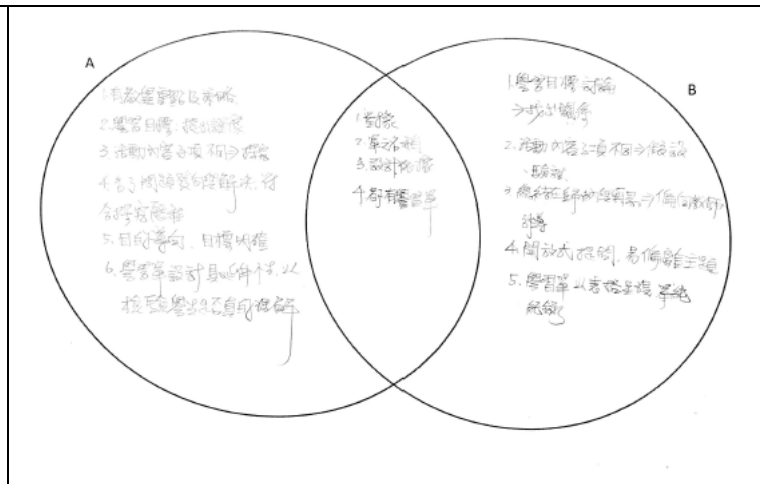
A

1.有教學策略及策略
2.學習目標,提出問題
3.活動內容多項,不同之探究
4.各組間的想法理解,使學生合作完成學習
5.目的導向,目標明確
6.學習單設計具體條件,以提昇學生思考自行探究

1.引起動機
2.單元名稱
3.設計的內容
4.學習單

B

1.學習目標,討論之步驟說明
2.活動內容多項,不同之探討、體驗
3.總結在最後的問題,與個別教師分享
4.開放式探究,易偏離主題
5.學習單以表格呈現,簡單統整